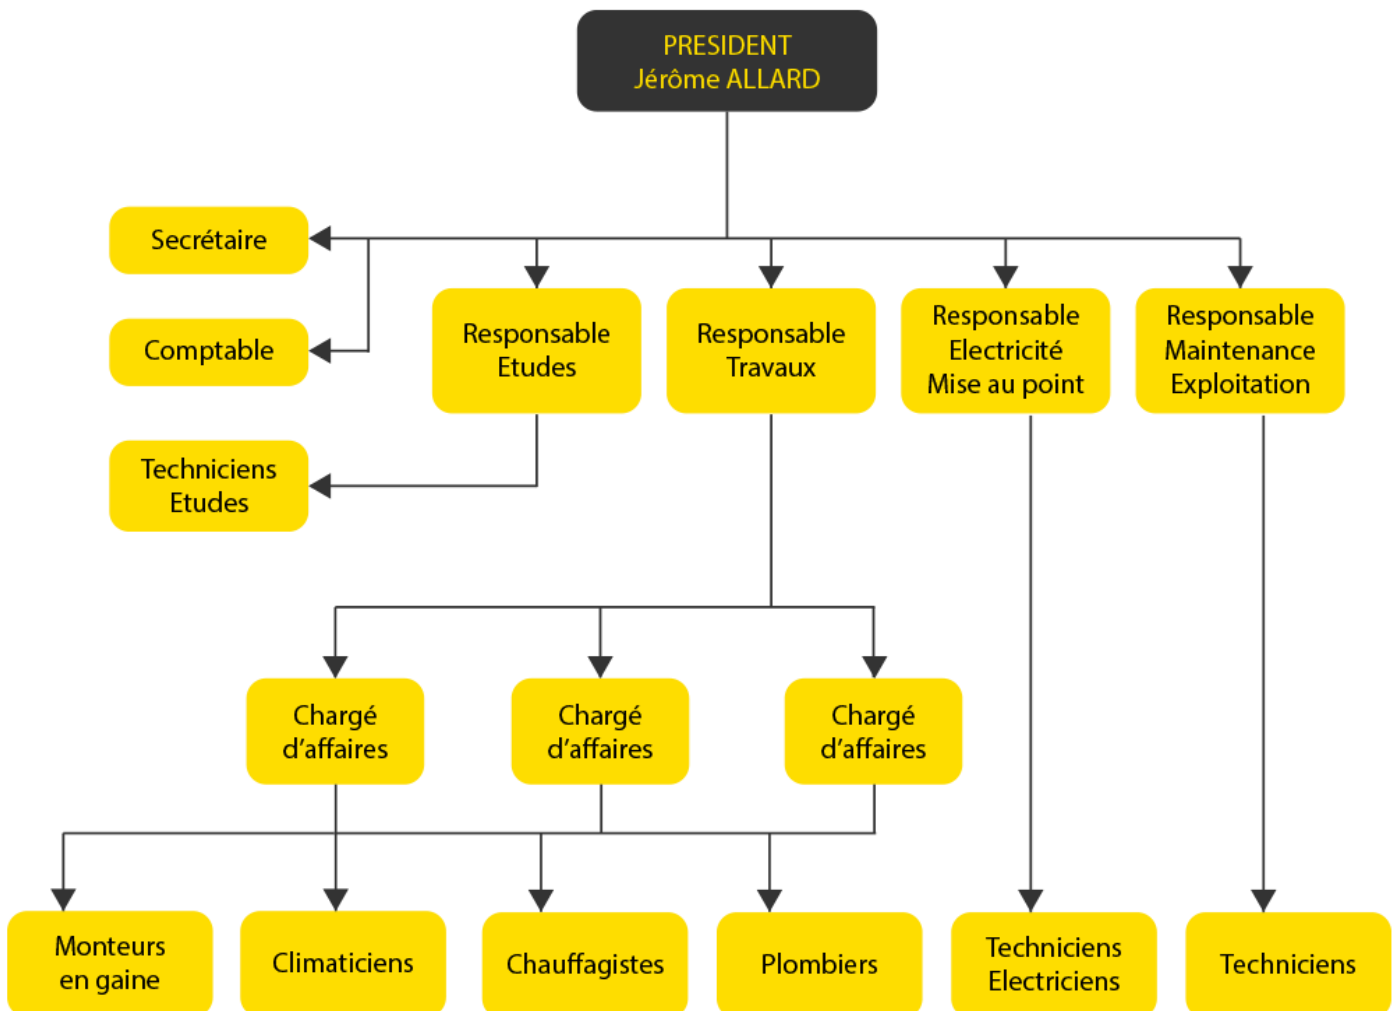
PRESIDENT
Jérôme ALLARD

Secrétaire

Comptable

Techniciens Etudes

Responsable Etudes

Responsable Travaux

Responsable Electricité Mise au point

Responsable Maintenance Exploitation

Chargé d'affaires

Chargé d'affaires

Chargé d'affaires

Monteurs en gaine

Climaticiens

Chauffagistes

Plombiers

Techniciens Electriciens

Techniciens